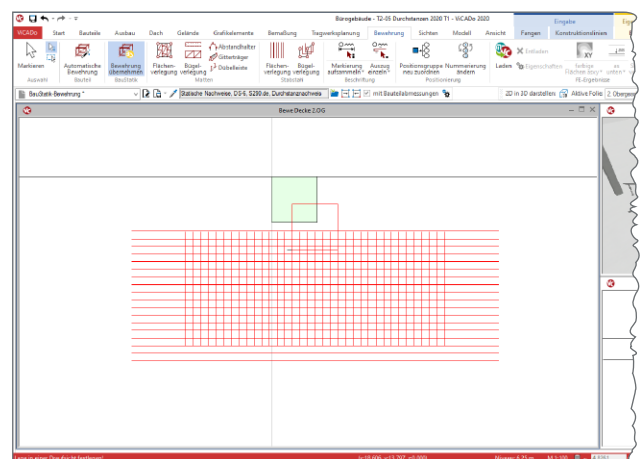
Bürogebäude - T2-05 Durchstanzen 2020 T1 - ViCADo 2020

Eingabe

ViCADo Start Bauteile Ausbau Dach Gelände Grafikelemente Bemaßung Tragwerksplanung Bewehrung Sichten Modell Ansicht Fangen Konstruktionslinien

Markieren

Auswahl

Automatische Bewehrung

Bauteil

Bewehrung übernehmen

BauStatik

Flächenverlegung

Bügelverlegung

Abstandhalter

Gitterträger

Dübelleiste

Matten

Flächenverlegung

Bügelverlegung

Stabstahl

Markierung aufsammeln

Auszug einzeln

Beschriftung

Positionsgruppe neu zuordnen

Nummerierung ändern

Positionierung

Laden

Entladen

Eigenschaften

farbige Flächen darst.

FE-Ergebnisse

BauStatik-Bewehrung *

Statische Nachweise, DS-6, S290.de, Durchstanznachweis

mit Bauteilabmessungen

2D in 3D darstellen

Aktive Folie

2. Obergeschoss

Bewe Decke 2.OG

Lage in einer Draufsicht festlegen!

Niveau: 6,25 m

M 1:100